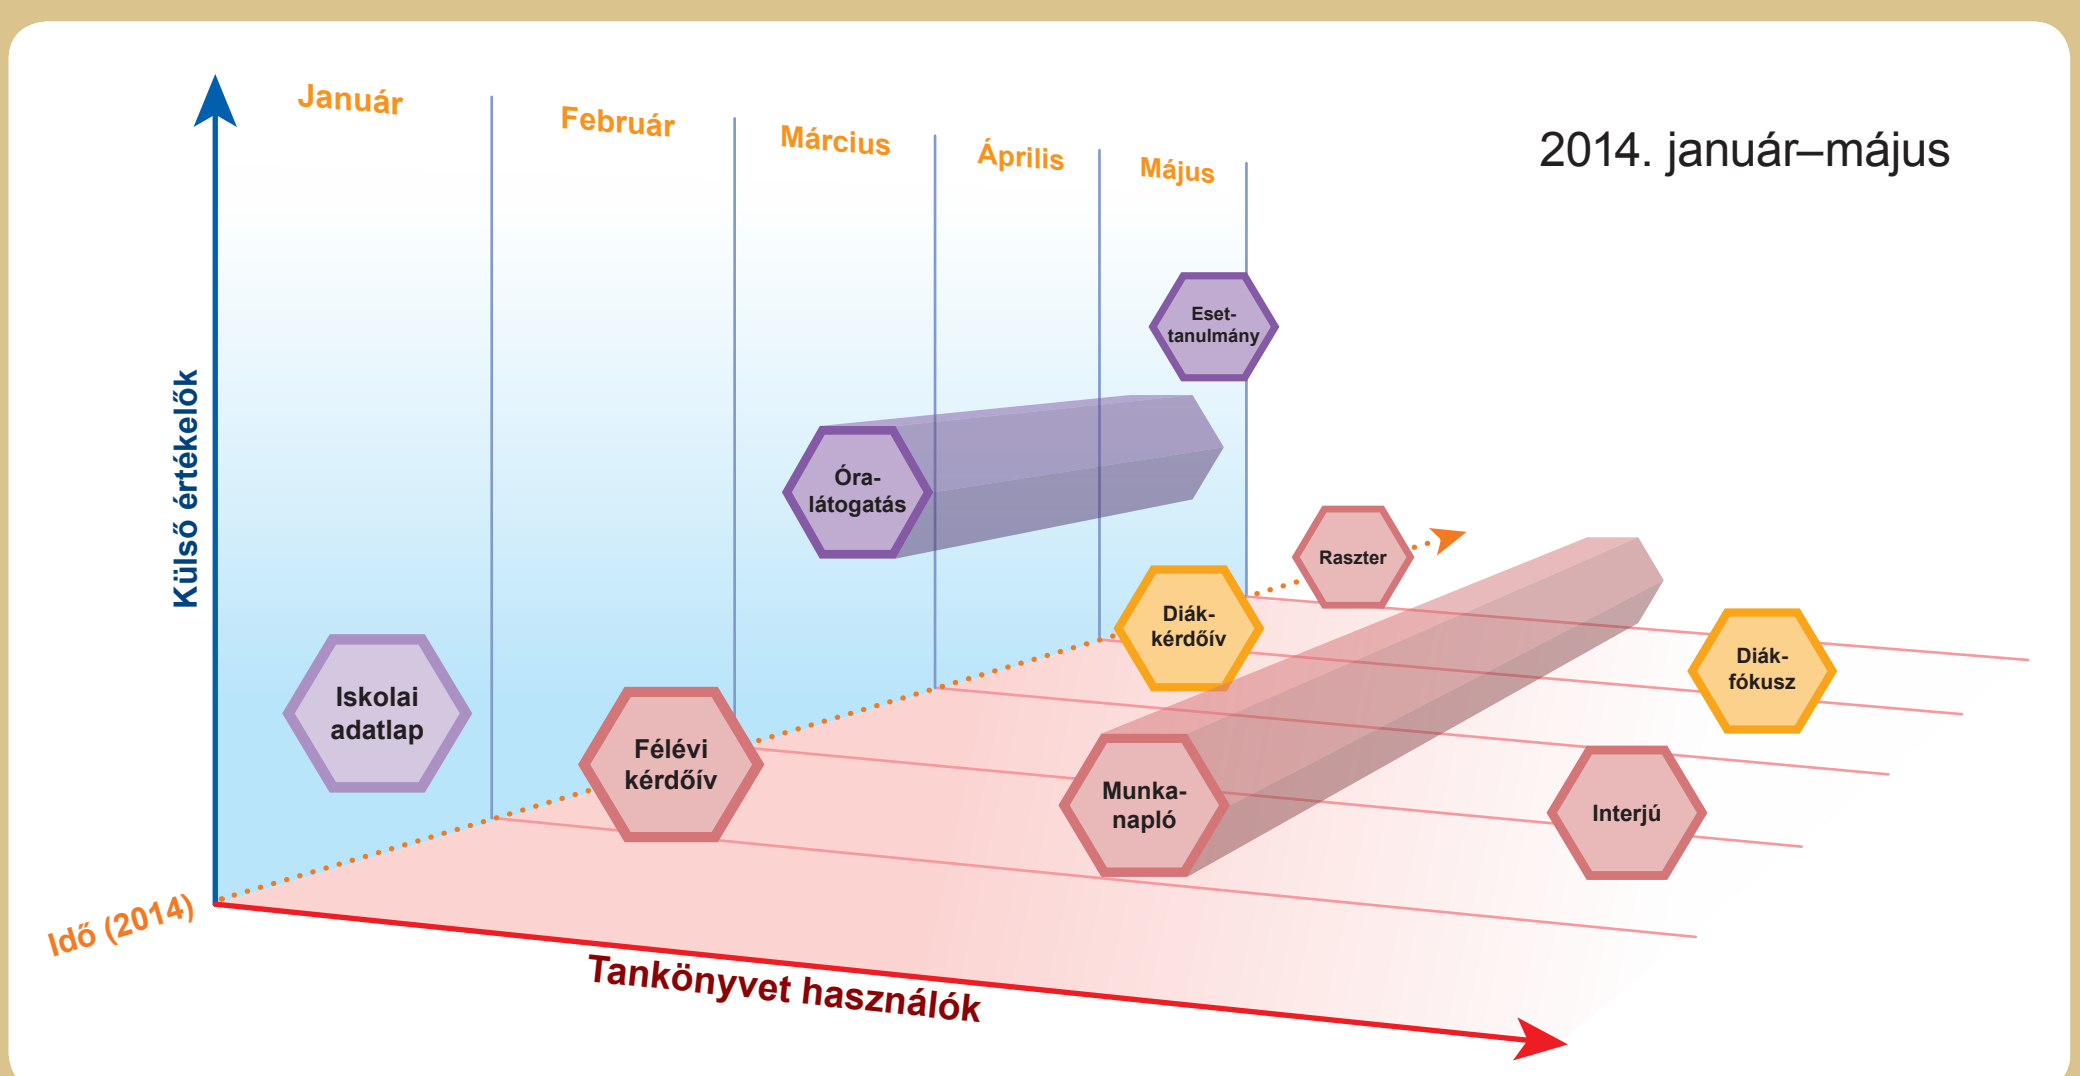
Január

Február

Március

Április

Május

2014. január–május

Külső értékelők

Eset-tanulmány

Óra-látogatás

Raszter

Diák-kérdőív

Diák-fókusz

Iskolai adatlap

Félévi kérdőív

Munka-napló

Interjú

Idő (2014)

Tankönyvet használók